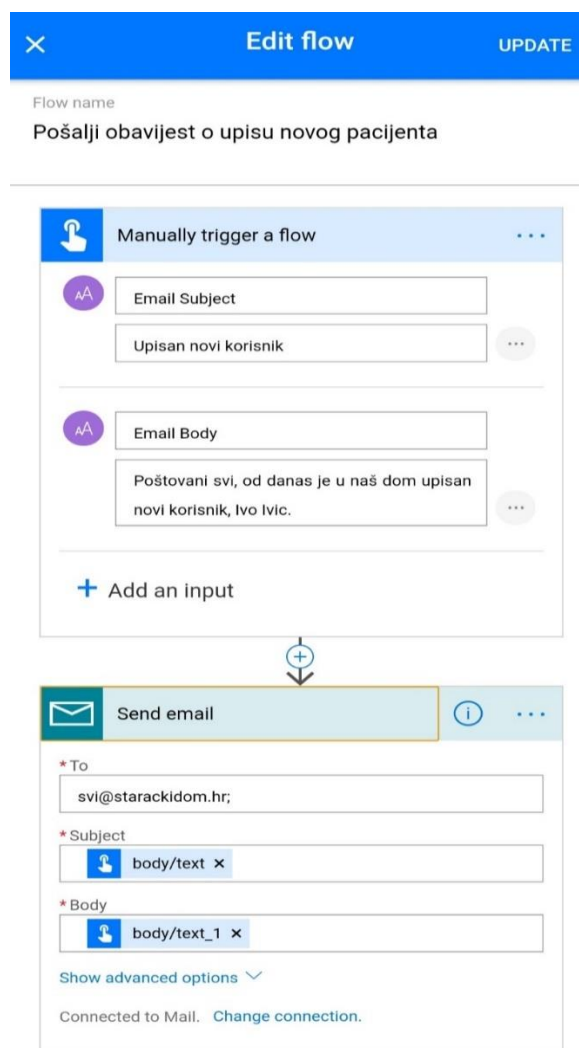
×
Edit flow
UPDATE

Flow name
Pošalji obavijest o upisu novog pacijenta

Manually trigger a flow
...

AA
Email Subject
Upisan novi korisnik
...

AA
Email Body
Poštovani svi, od danas je u naš dom upisan novi korisnik, Ivo Ivic.
...

+ Add an input

Send email
...

* To
svi@starackidom.hr;
* Subject
body/text ×
* Body
body/text_1 ×
Show advanced options

Connected to Mail. Change connection.